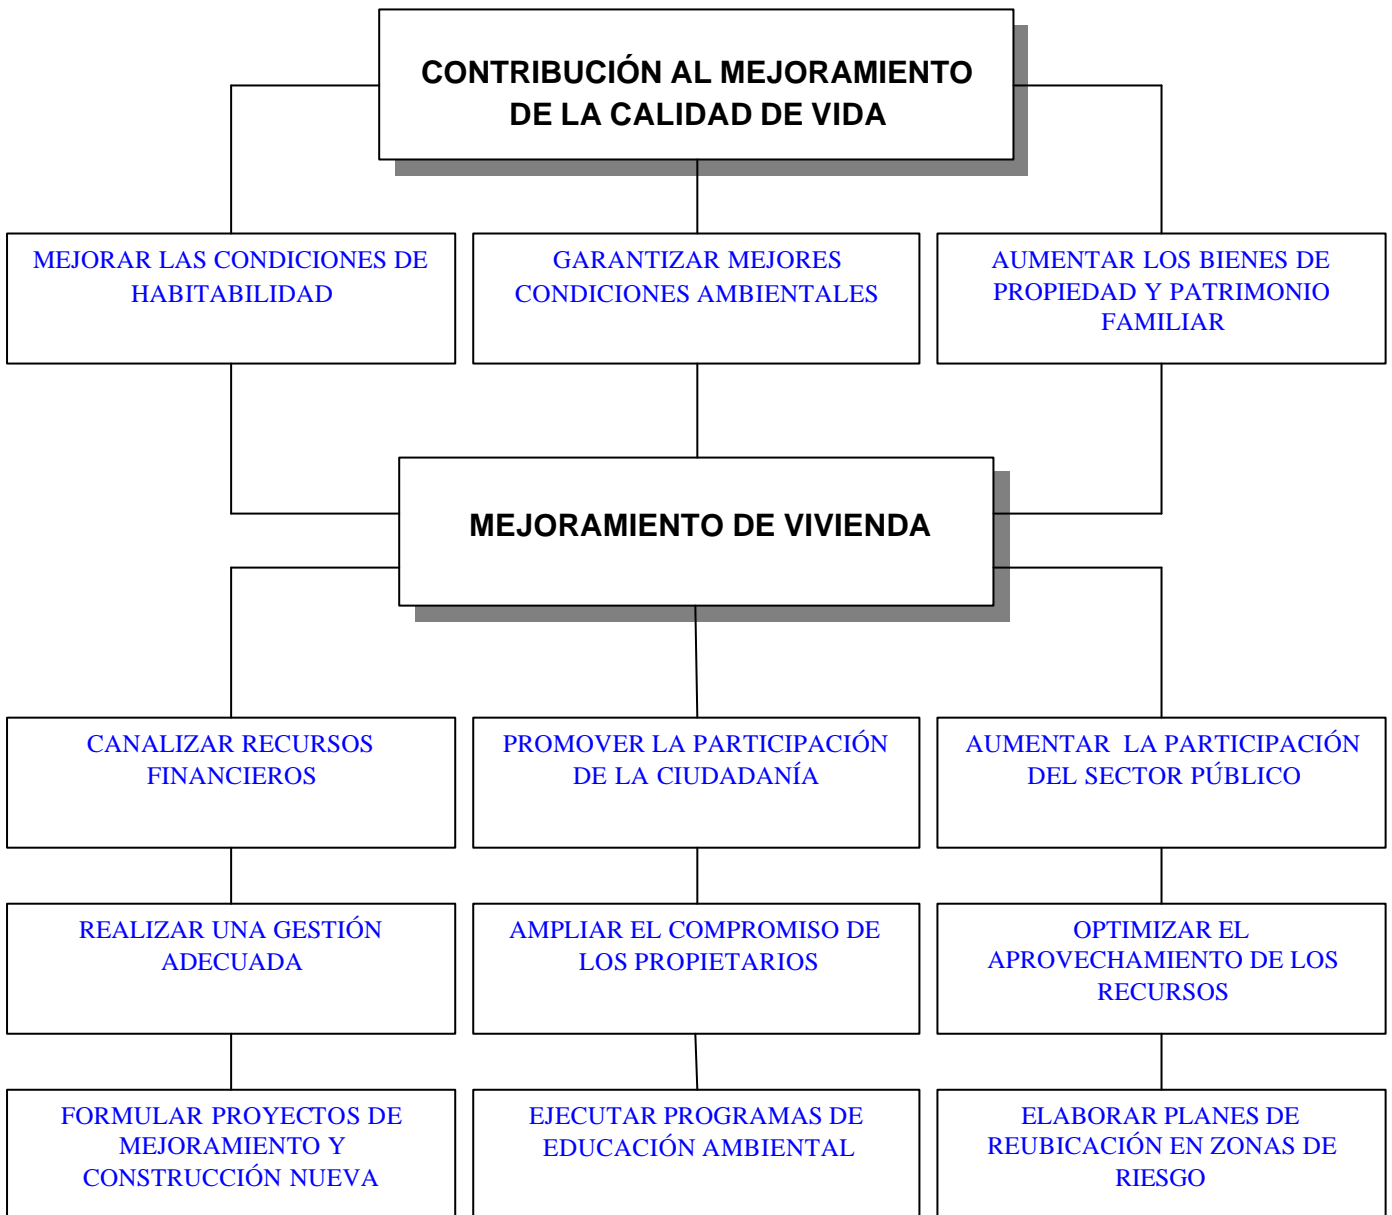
CONTRIBUCIÓN AL MEJORAMIENTO DE LA CALIDAD DE VIDA

MEJORAR LAS CONDICIONES DE HABITABILIDAD

GARANTIZAR MEJORES CONDICIONES AMBIENTALES

AUMENTAR LOS BIENES DE PROPIEDAD Y PATRIMONIO FAMILIAR

MEJORAMIENTO DE VIVIENDA

CANALIZAR RECURSOS FINANCIEROS

PROMOVER LA PARTICIPACIÓN DE LA CIUDADANÍA

AUMENTAR LA PARTICIPACIÓN DEL SECTOR PÚBLICO

REALIZAR UNA GESTIÓN ADECUADA

AMPLIAR EL COMPROMISO DE LOS PROPIETARIOS

OPTIMIZAR EL APROVECHAMIENTO DE LOS RECURSOS

FORMULAR PROYECTOS DE MEJORAMIENTO Y CONSTRUCCIÓN NUEVA

EJECUTAR PROGRAMAS DE EDUCACIÓN AMBIENTAL

ELABORAR PLANES DE REUBICACIÓN EN ZONAS DE RIESGO